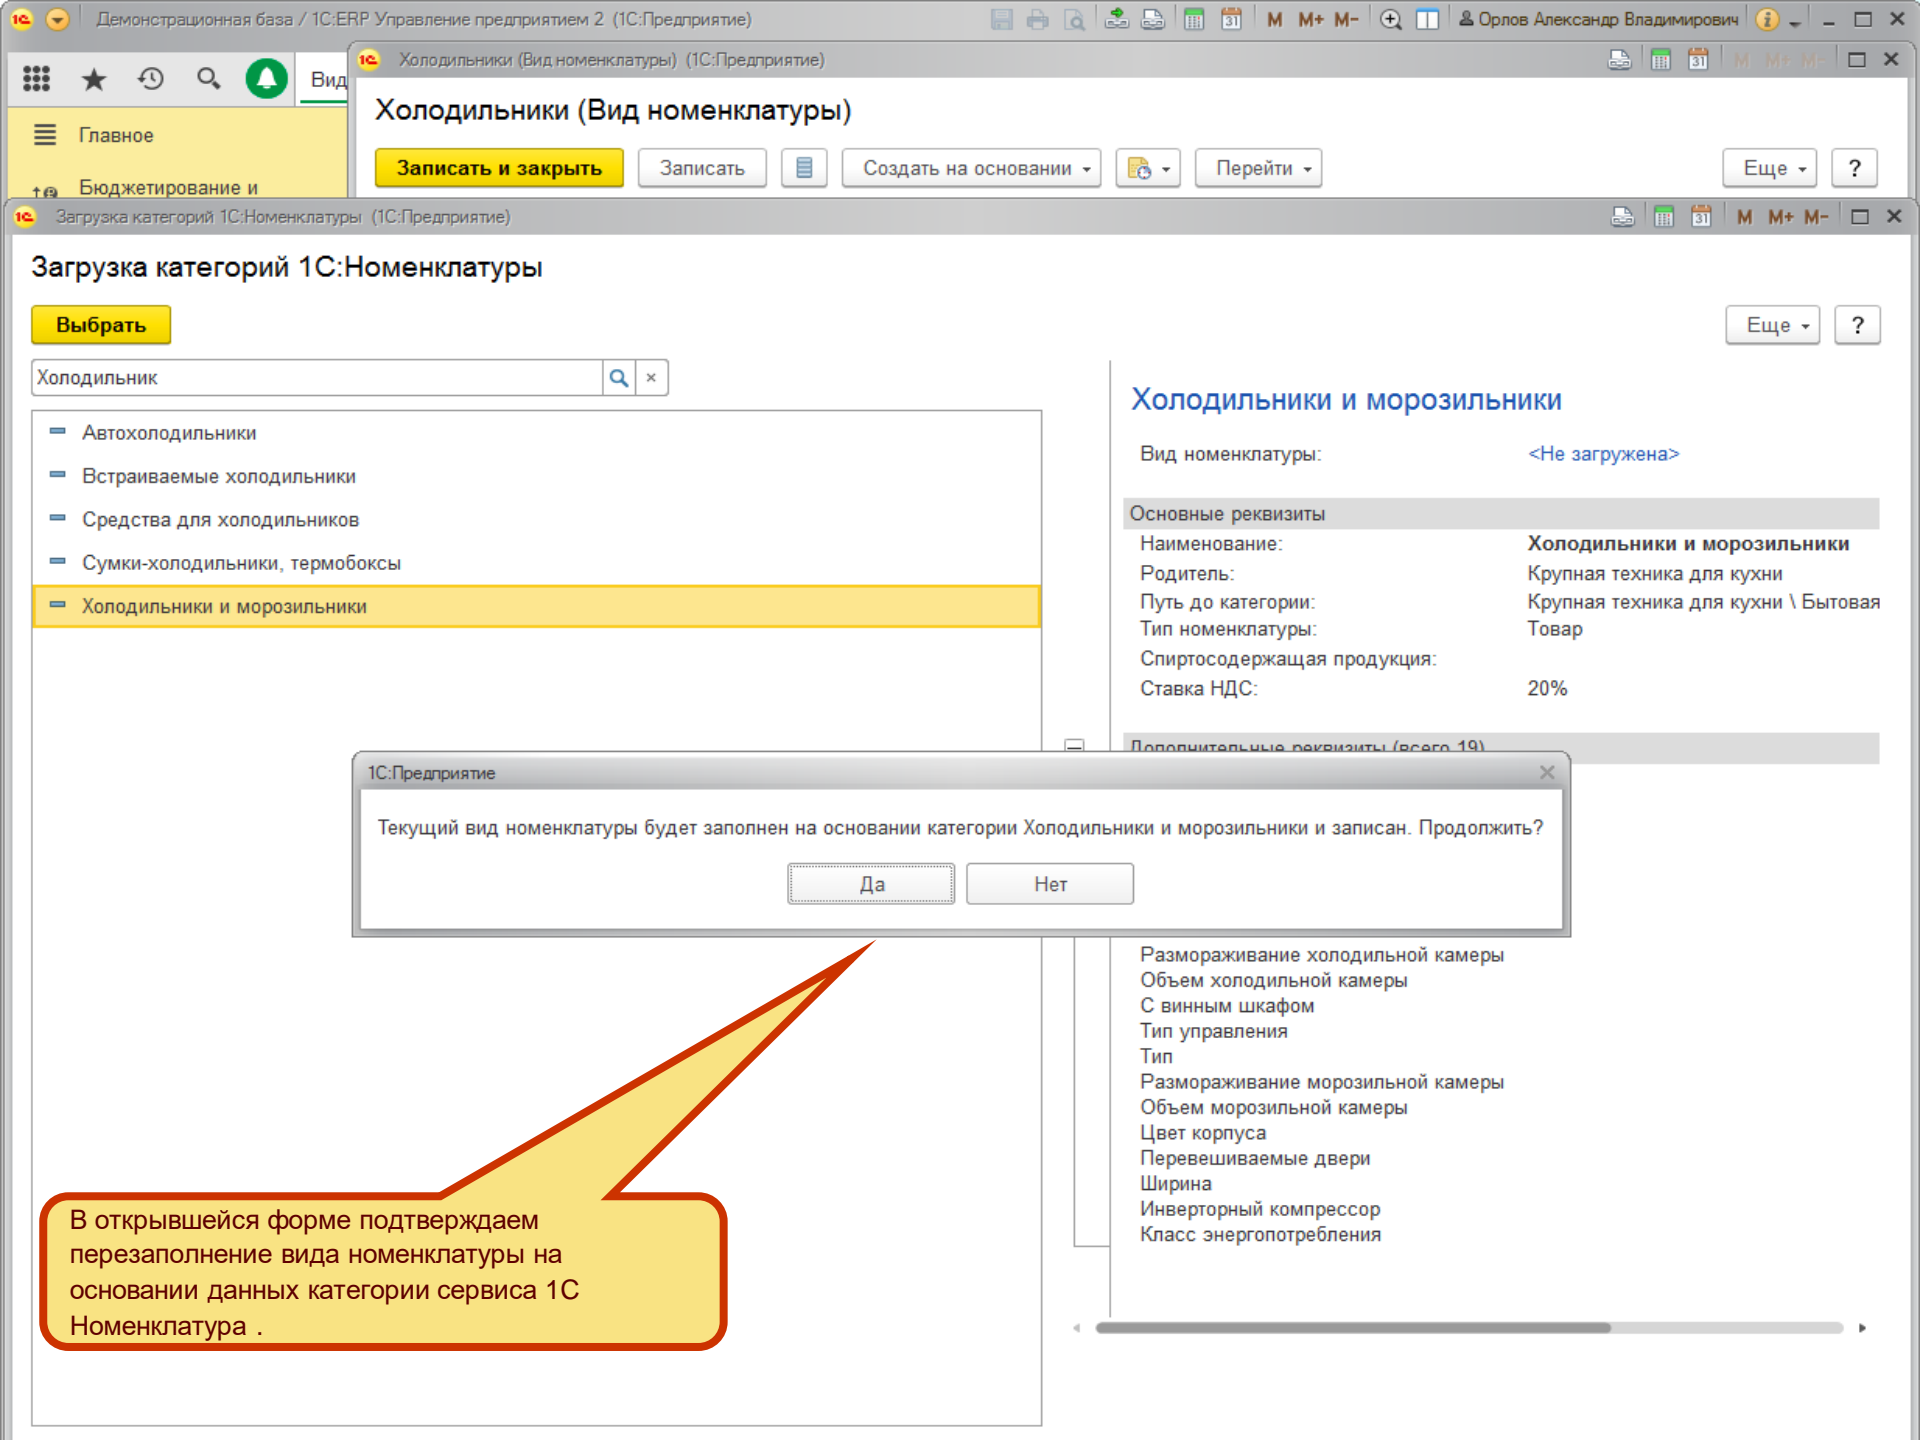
Демонстрационная база / 1С:ERP Управление предприятием 2 (1С:Предприятие)

M M+ M-

Орлов Александр Владимирович

Вид

Главное

Бюджетирование и

Холодильники (Вид номенклатуры) (1С:Предприятие)

Холодильники (Вид номенклатуры)

Записать и закрыть

Записать

Создать на основании

Перейти

Еще

?

Загрузка категорий 1С:Номенклатуры (1С:Предприятие)

M M+ M-

Загрузка категорий 1С:Номенклатуры

Выбрать

Еще

?

Холодильник

Автохолодильники

Встраиваемые холодильники

Средства для холодильников

Сумки-холодильники, термобоксы

Холодильники и морозильники

Холодильники и морозильники

Вид номенклатуры: <Не загружена>

Основные реквизиты

| | |
|---|---|
| Наименование: | Холодильники и морозильники |
| Родитель: | Крупная техника для кухни |
| Путь до категории: | Крупная техника для кухни \ Бытовая |
| Тип номенклатуры: | Товар |
| Спиртосодержащая продукция: | |
| Ставка НДС: | 20% |

Дополнительные реквизиты (всего 19)

1С:Предприятие

Текущий вид номенклатуры будет заполнен на основании категории Холодильники и морозильники и записан. Продолжить?

Да

Нет

Размораживание холодильной камеры
Объем холодильной камеры
С винным шкафом
Тип управления
Тип
Размораживание морозильной камеры
Объем морозильной камеры
Цвет корпуса
Перевешиваемые двери
Ширина
Инверторный компрессор
Класс энергопотребления

В открывшейся форме подтверждаем перезаполнение вида номенклатуры на основании данных категории сервиса 1С Номенклатура .